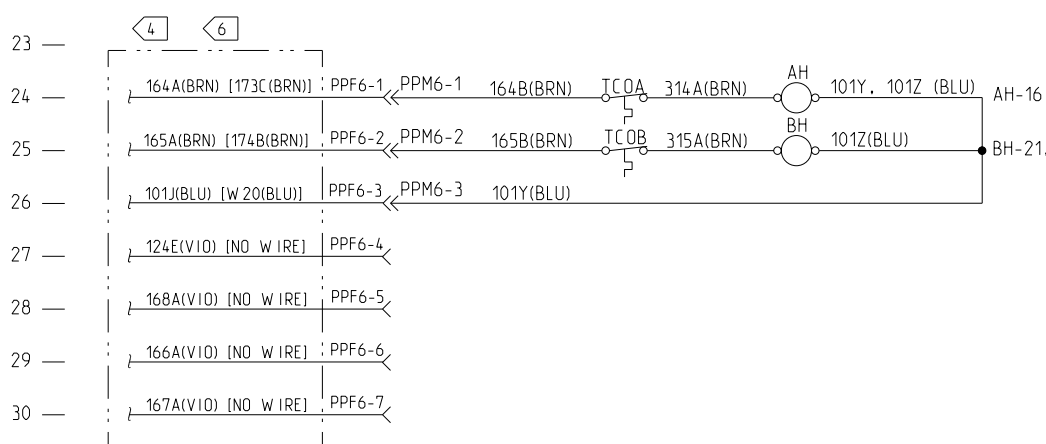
23 —
4
6
24 —
164A(BRN) [173C(BRN)]
PPF6-1
PPM6-1
164B(BRN)
TC0A
314A(BRN)
AH
101Y, 101Z (BLU)
AH-16
25 —
165A(BRN) [174B(BRN)]
PPF6-2
PPM6-2
165B(BRN)
TC0B
315A(BRN)
BH
101Z(BLU)
BH-21.
26 —
101J(BLU) [W 20(BLU)]
PPF6-3
PPM6-3
101Y(BLU)
27 —
124E(VIO) [NO WIRE]
PPF6-4
28 —
168A(VIO) [NO WIRE]
PPF6-5
29 —
166A(VIO) [NO WIRE]
PPF6-6
30 —
167A(VIO) [NO WIRE]
PPF6-7